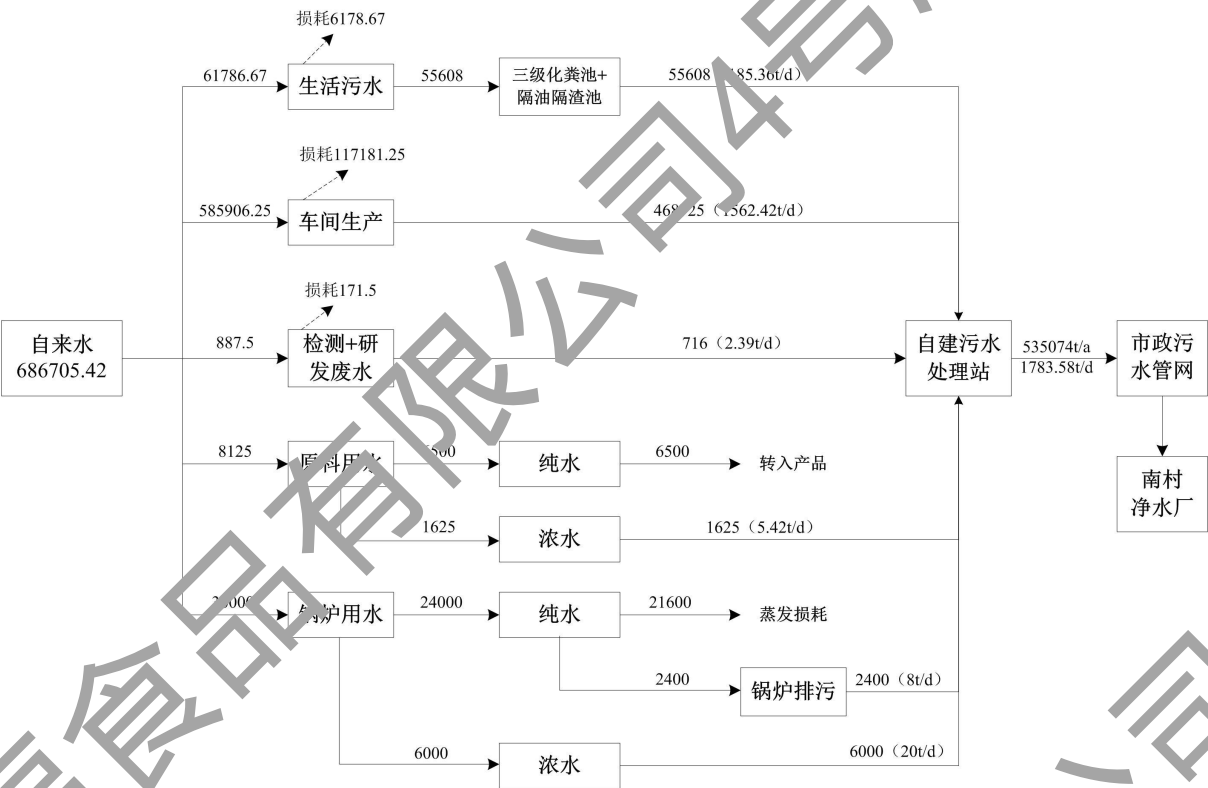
损耗6178.67

61786.67 生活污水 55608 三级化粪池+隔油隔渣池 55608（185.36t/d）

损耗117181.25

585906.25 车间生产 468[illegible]25（1562.42t/d）

损耗171.5

自来水 686705.42

887.5 检测+研发废水 716（2.39t/d）

自建污水处理站 535074t/a 1783.58t/d 市政污水管网

南村净水厂

8125 原料用水 6500 纯水 6500 转入产品

1625 浓水 1625（5.42t/d）

30000 锅炉用水 24000 纯水 21600 蒸发损耗

2400 锅炉排污 2400（8t/d）

6000 浓水 6000（20t/d）